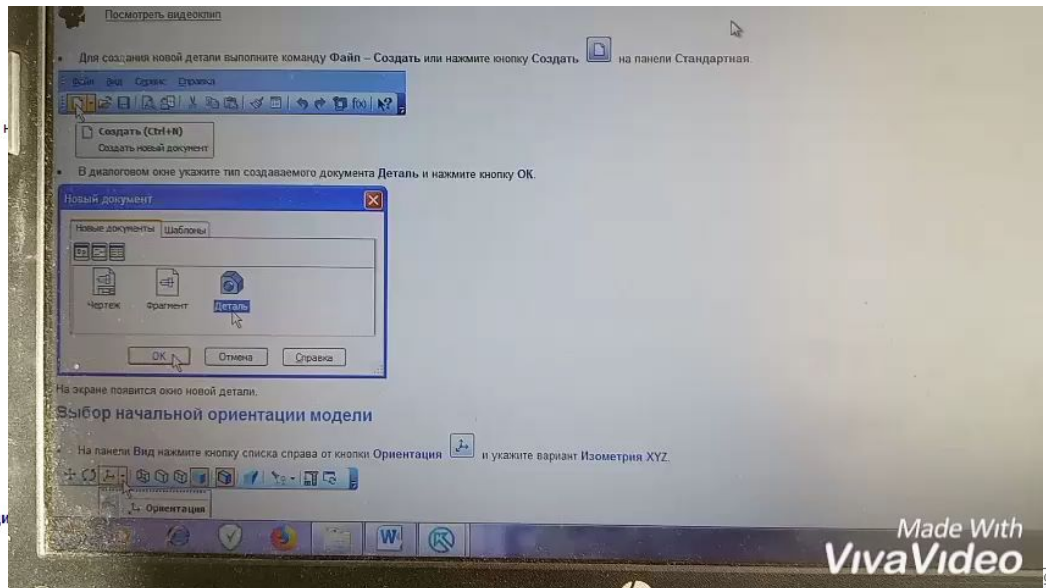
Посмотреть видеоклип

Для создания новой детали выполните команду Файл – Создать или нажмите кнопку Создать на панели Стандартная.

Файл Вид Сервис Справка

Создать (Ctrl+N)
Создать новый документ

В диалоговом окне укажите тип создаваемого документа Деталь и нажмите кнопку ОК.

Новый документ

Новые документы Шаблоны

Чертеж Фрагмент Деталь

ОК Отмена Справка

На экране появится окно новой детали.

Выбор начальной ориентации модели

На панели Вид нажмите кнопку списка справа от кнопки Ориентация и укажите вариант Изометрия XYZ.

Ориентация

Made With VivaVideo